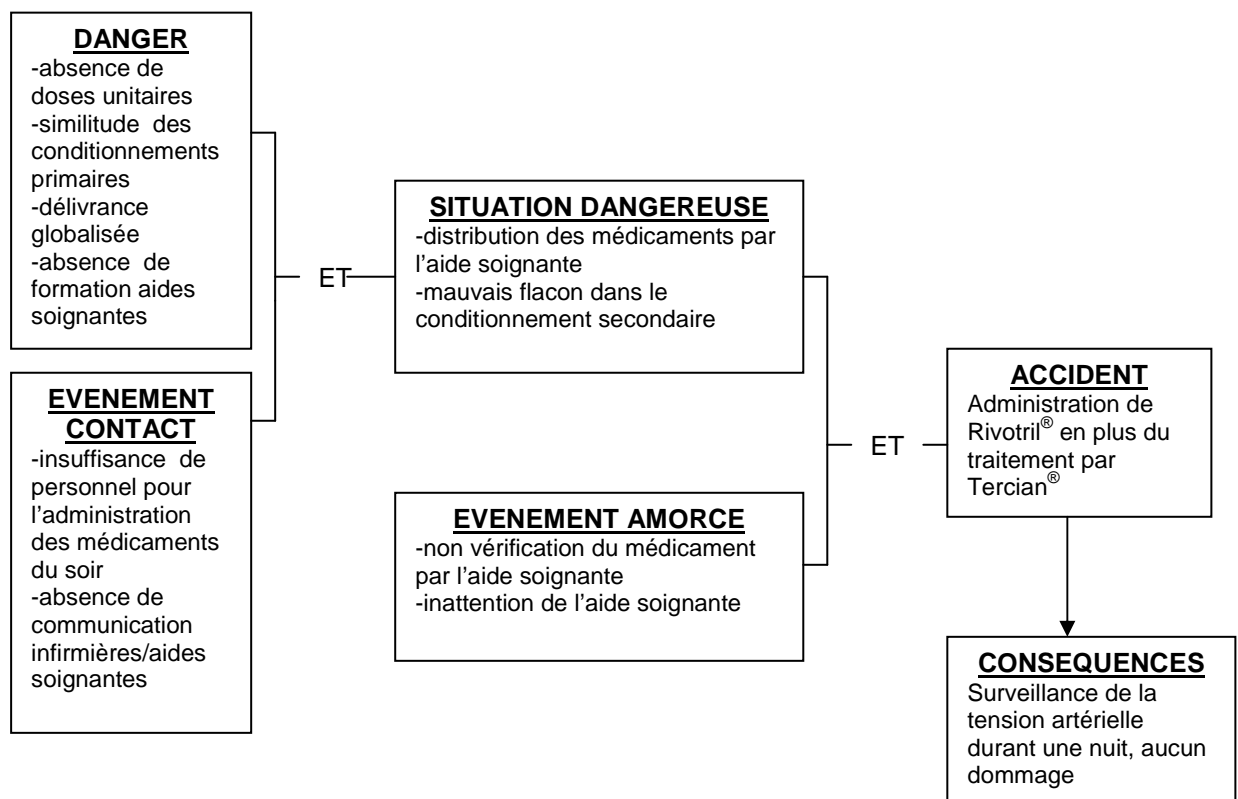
DANGER
-absence de doses unitaires
-similitude des conditionnements primaires
-délivrance globalisée
-absence de formation aides soignantes

EVENEMENT CONTACT
-insuffisance de personnel pour l'administration des médicaments du soir
-absence de communication infirmières/aides soignantes

ET

SITUATION DANGEREUSE
-distribution des médicaments par l'aide soignante
-mauvais flacon dans le conditionnement secondaire

EVENEMENT AMORCE
-non vérification du médicament par l'aide soignante
-inattention de l'aide soignante

ET

ACCIDENT
Administration de Rivotril® en plus du traitement par Tercian®

CONSEQUENCES
Surveillance de la tension artérielle durant une nuit, aucun dommage